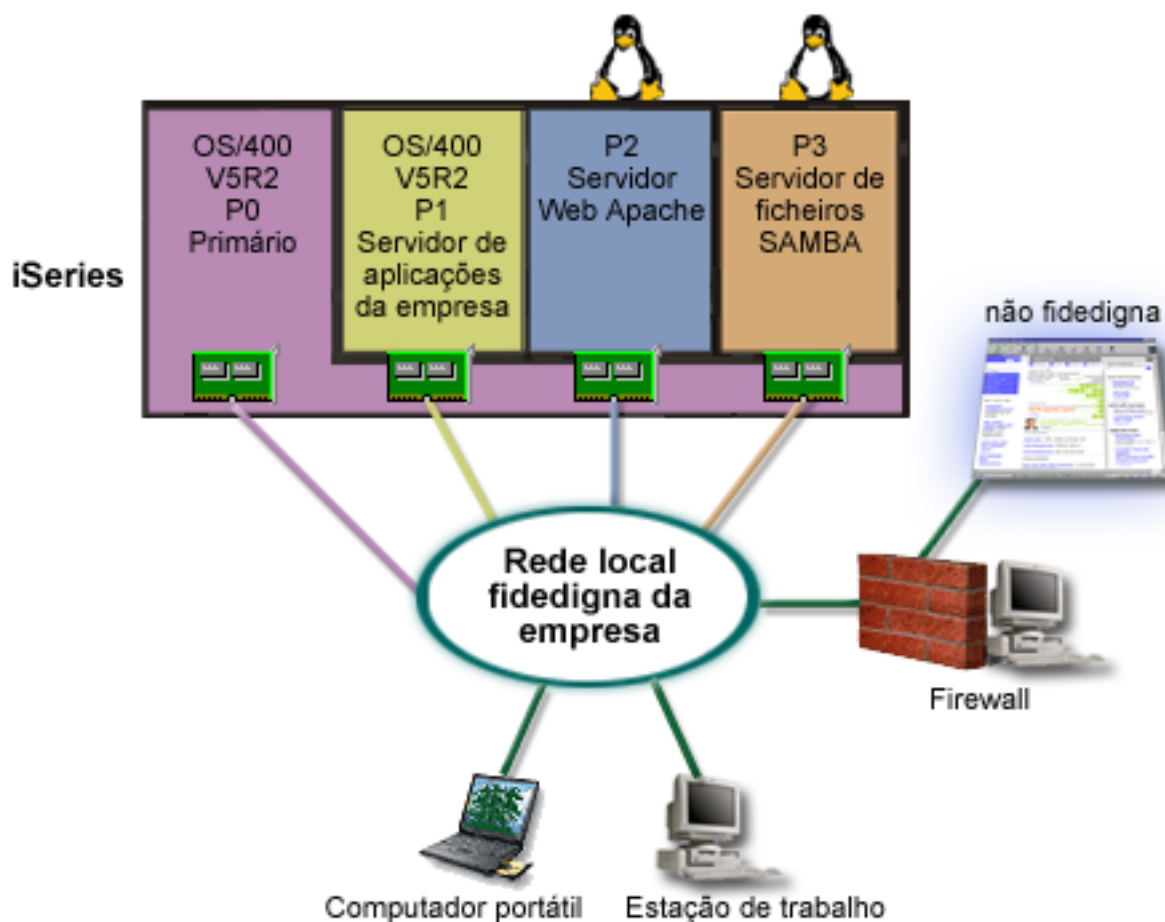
iSeries

OS/400
V5R2
P0
Primário

OS/400
V5R2
P1
Servidor de aplicações da empresa

P2
Servidor Web Apache

P3
Servidor de ficheiros SAMBA

não fidedigna

Rede local fidedigna da empresa

Firewall

Computador portátil

Estação de trabalho